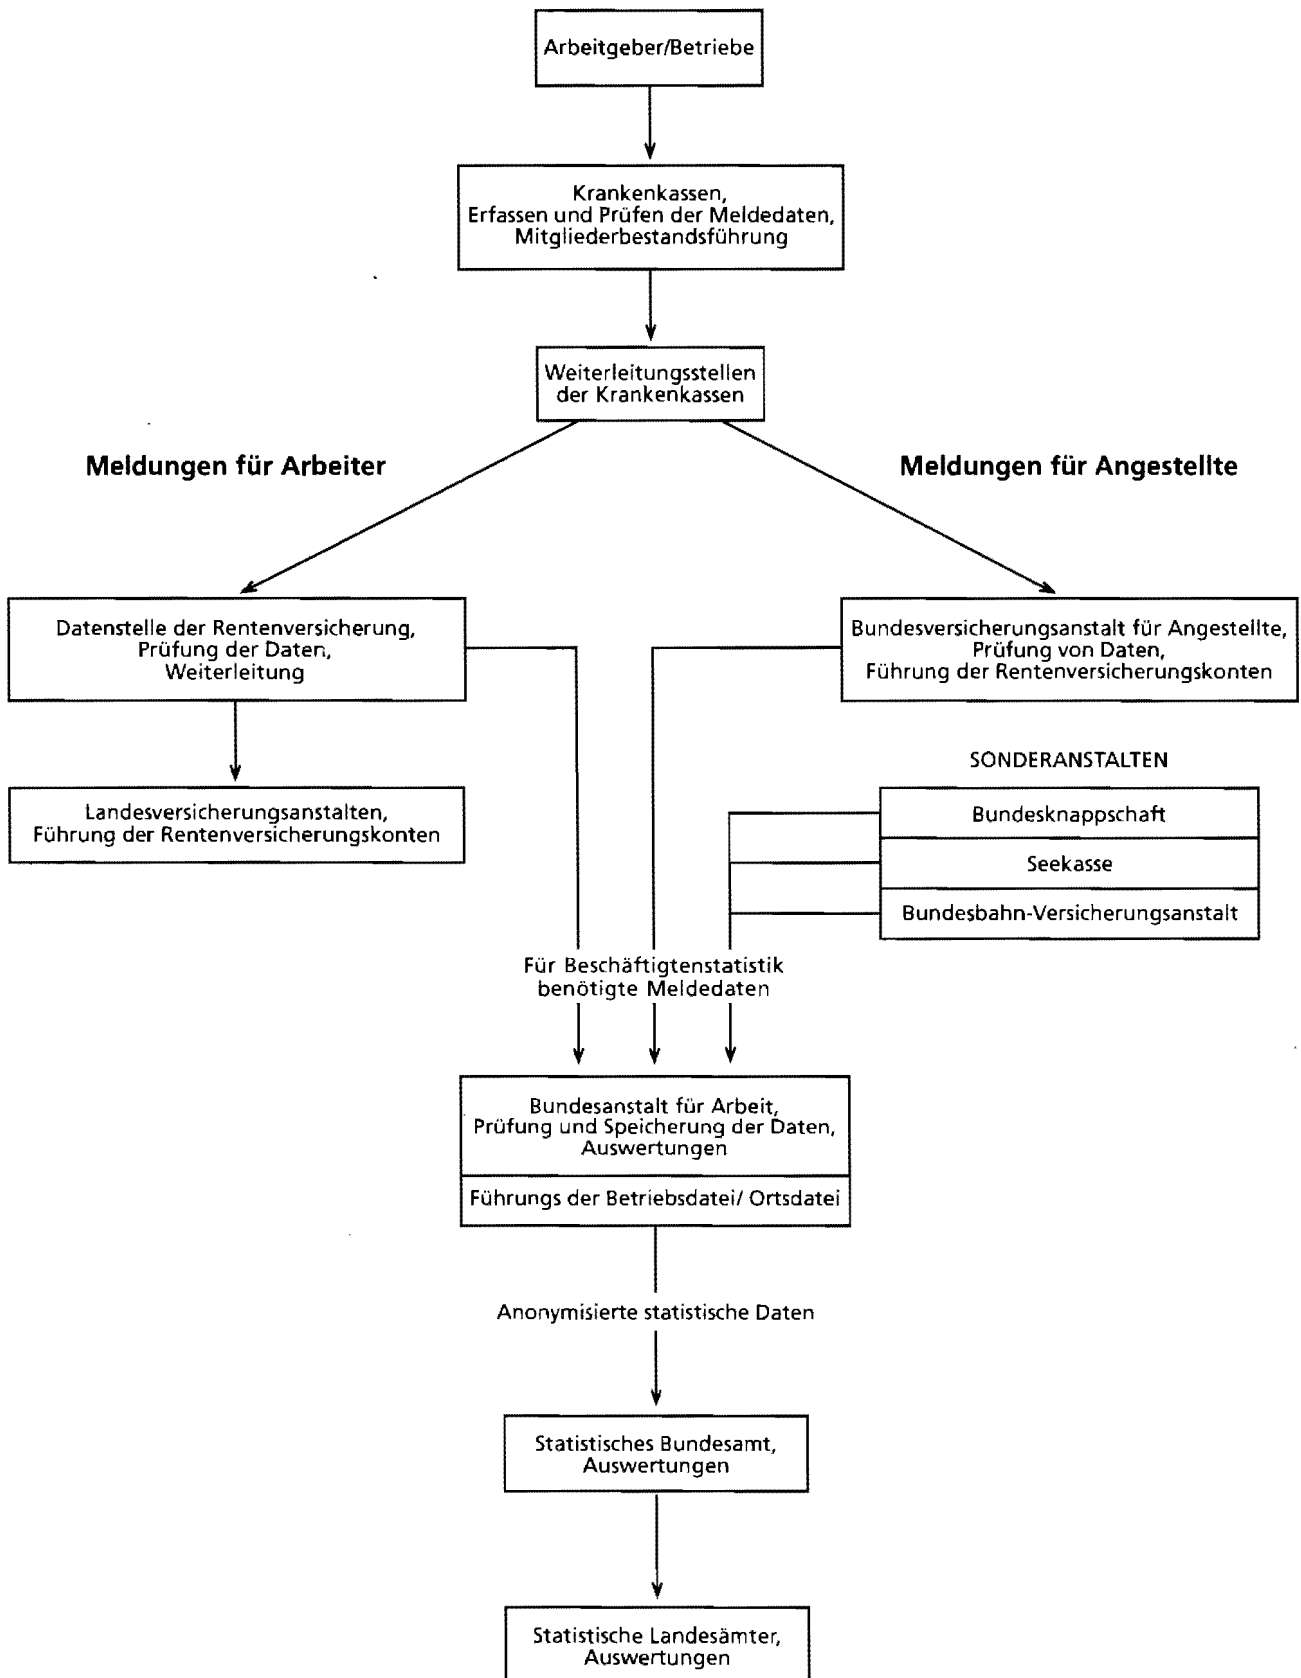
Arbeitgeber/Betriebe

Krankenkassen, Erfassen und Prüfen der Meldedaten, Mitgliederbestandsführung

Weiterleitungsstellen der Krankenkassen

Meldungen für Arbeiter

Meldungen für Angestellte

Datenstelle der Rentenversicherung, Prüfung der Daten, Weiterleitung

Bundesversicherungsanstalt für Angestellte, Prüfung von Daten, Führung der Rentenversicherungskonten

Landesversicherungsanstalten, Führung der Rentenversicherungskonten

SONDERANSTALTEN

Bundesknappschaft

Seekasse

Bundesbahn-Versicherungsanstalt

Für Beschäftigtenstatistik benötigte Meldedaten

Bundesanstalt für Arbeit, Prüfung und Speicherung der Daten, Auswertungen

Führungs der Betriebsdatei/ Ortsdatei

Anonymisierte statistische Daten

Statistisches Bundesamt, Auswertungen

Statistische Landesämter, Auswertungen